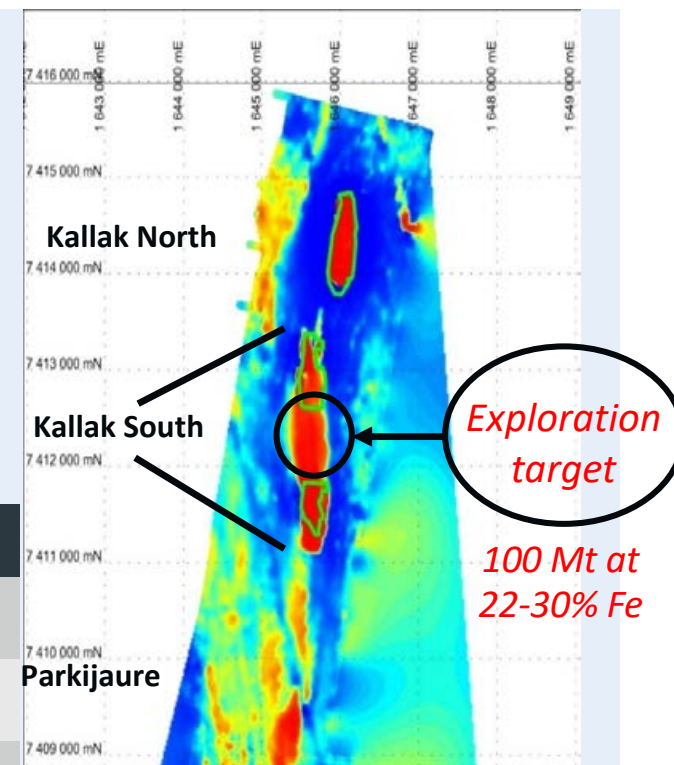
1 643 000 mE
1 644 000 mE
1 645 000 mE
1 646 000 mE
1 647 000 mE
1 648 000 mE
1 649 000 mE

7 416 000 mN
7 415 000 mN
Kallak North
7 414 000 mN
7 413 000 mN
Kallak South
7 412 000 mN
7 411 000 mN
7 410 000 mN
Parkijaure
7 409 000 mN

Exploration target

100 Mt at 22-30% Fe